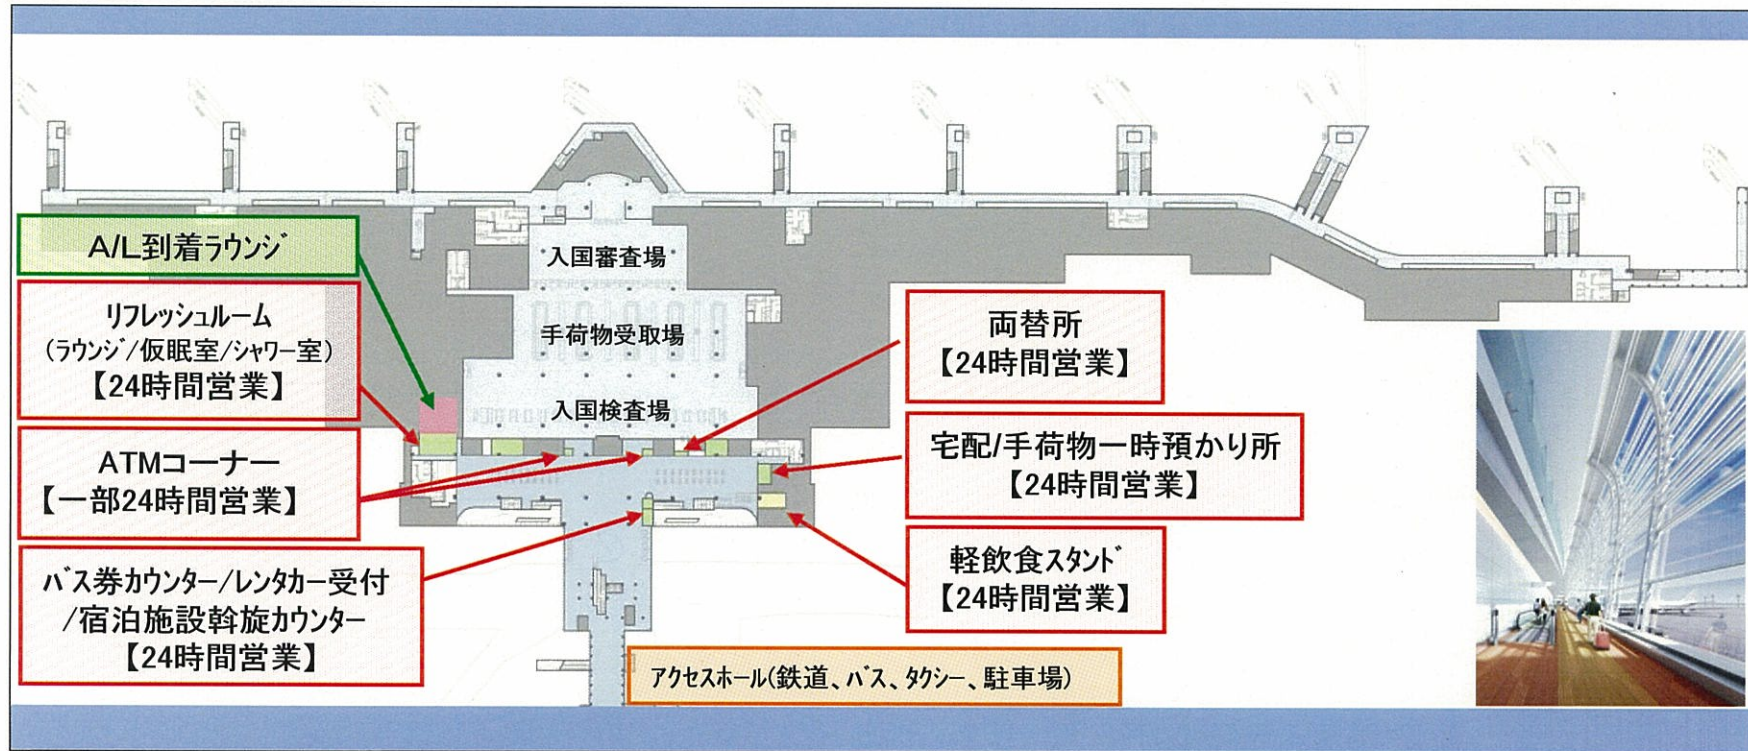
A/L到着ラウンジ

リフレッシュルーム
（ラウンジ/仮眠室/シャワー室）
【24時間営業】

ATMコーナー
【一部24時間営業】

バス券カウンター/レンタカー受付
/宿泊施設斡旋カウンター
【24時間営業】

入国審査場

手荷物受取場

入国検査場

両替所
【24時間営業】

宅配/手荷物一時預かり所
【24時間営業】

軽飲食スタンド
【24時間営業】

アクセスホール(鉄道、バス、タクシー、駐車場)